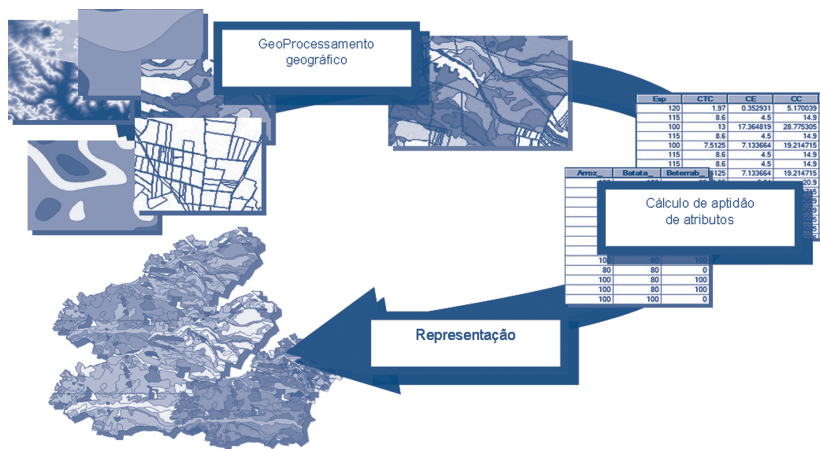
GeoProcessamento geográfico

| Esp | CTC | CE | CC |
|---|---|---|---|
| 120 | 1.97 | 0.352931 | 5.170039 |
| 115 | 8.6 | 4.5 | 14.9 |
| 100 | 13 | 17.364819 | 28.775305 |
| 115 | 8.6 | 4.5 | 14.9 |
| 100 | 7.5125 | 7.133664 | 19.214715 |
| 115 | 8.6 | 4.5 | 14.9 |
| 115 | 8.6 | 4.5 | 14.9 |
| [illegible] | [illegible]125 | 7.133664 | 19.214715 |

Cálculo de aptidão de atributos

| Arroz_ | Batata_ | Beterrab_ |
|---|---|---|
| 100 | 80 | 100 |
| 80 | 80 | 0 |
| 100 | 80 | 100 |
| 100 | 80 | 100 |
| 100 | 100 | 0 |

Representação